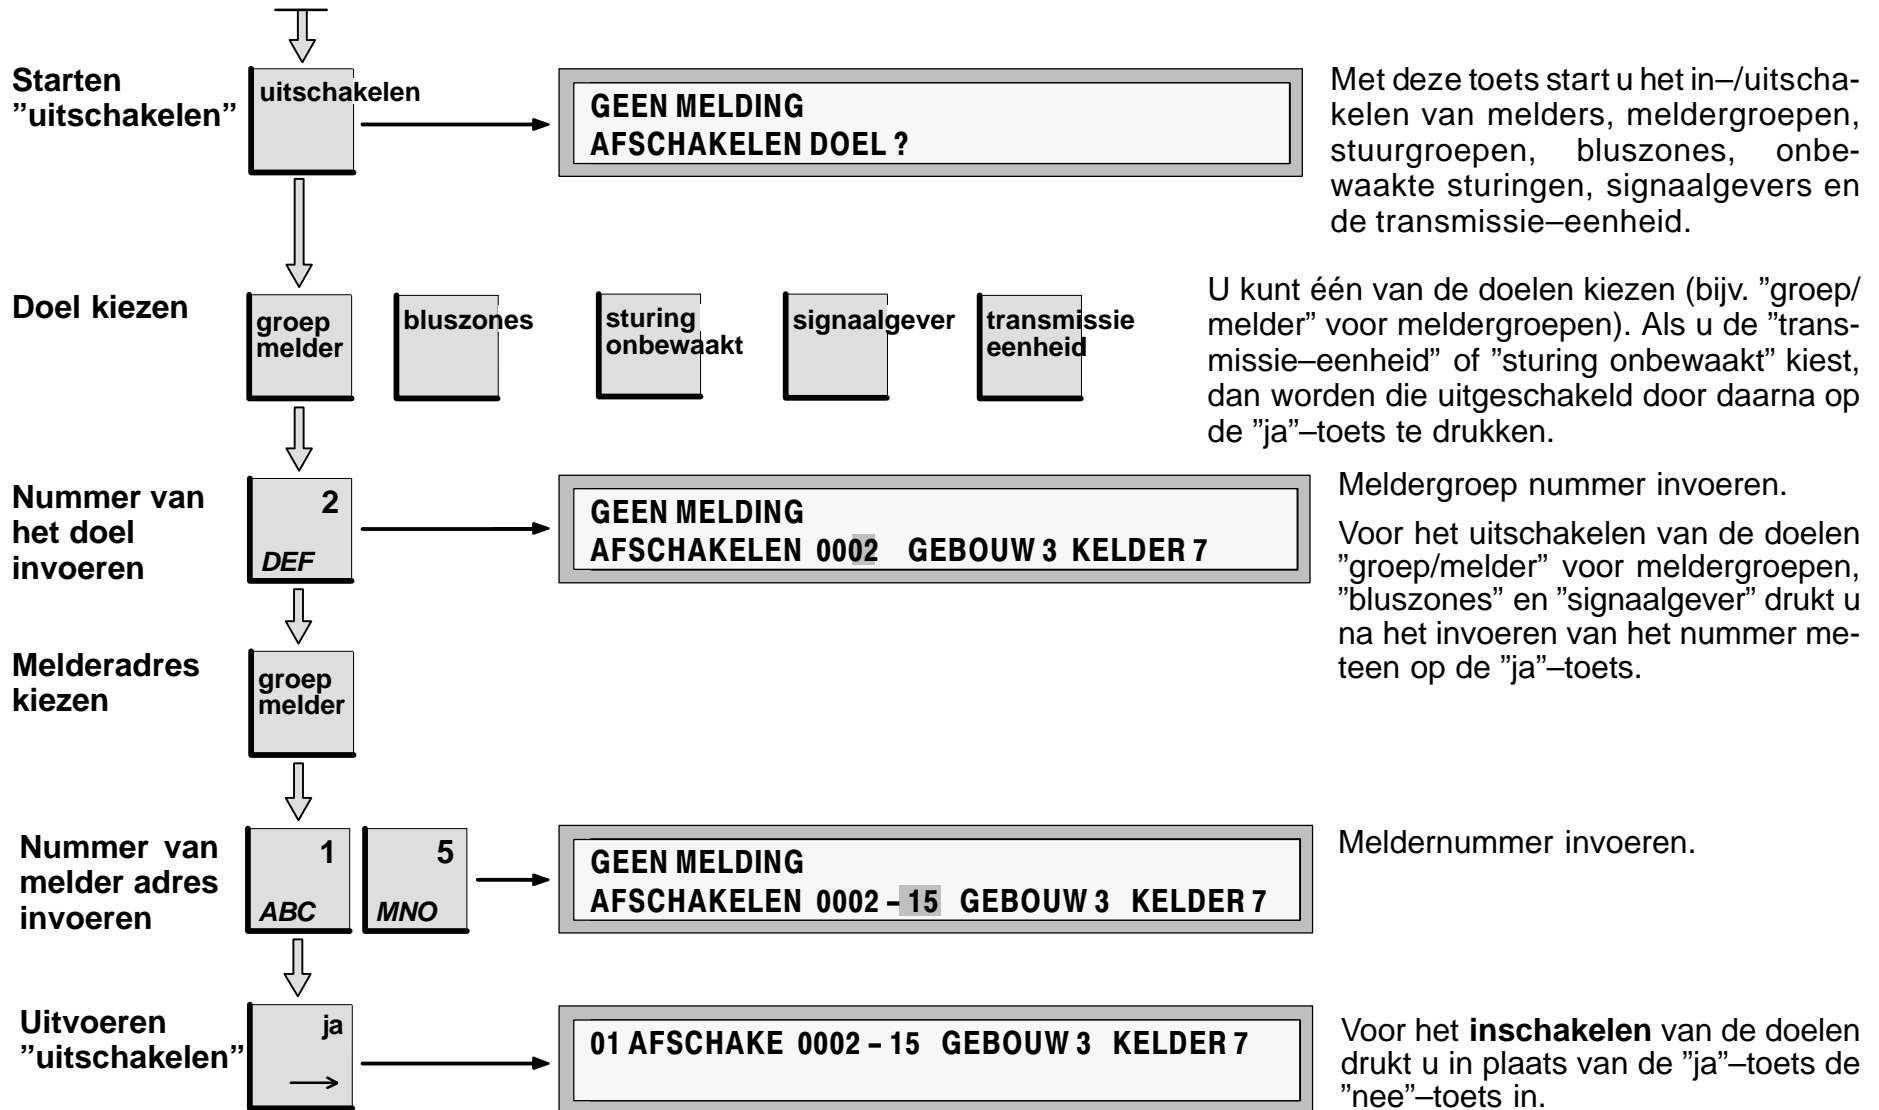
Starten "uitschakelen"

uitschakelen

GEEN MELDING
AFSCHAKELEN DOEL ?

Met deze toets start u het in–/uitschakelen van melders, meldergroepen, stuurgroepen, bluszones, onbewaakte sturingen, signaalgevers en de transmissie–eenheid.

Doel kiezen

groep melder

bluszones

sturing onbewaakt

signaalgever

transmissie eenheid

U kunt één van de doelen kiezen (bijv. "groep/ melder" voor meldergroepen). Als u de "transmissie–eenheid" of "sturing onbewaakt" kiest, dan worden die uitgeschakeld door daarna op de "ja"–toets te drukken.

Nummer van het doel invoeren

2 DEF

GEEN MELDING
AFSCHAKELEN 0002 GEBOUW 3 KELDER 7

Meldergroep nummer invoeren.

Voor het uitschakelen van de doelen "groep/melder" voor meldergroepen, "bluszones" en "signaalgever" drukt u na het invoeren van het nummer meteen op de "ja"–toets.

Melderadres kiezen

groep melder

Nummer van melder adres invoeren

1 ABC

5 MNO

GEEN MELDING
AFSCHAKELEN 0002 – 15 GEBOUW 3 KELDER 7

Meldernummer invoeren.

Uitvoeren "uitschakelen"

ja
→

01 AFSCHAKE 0002 – 15 GEBOUW 3 KELDER 7

Voor het **inschakelen** van de doelen drukt u in plaats van de "ja"–toets de "nee"–toets in.